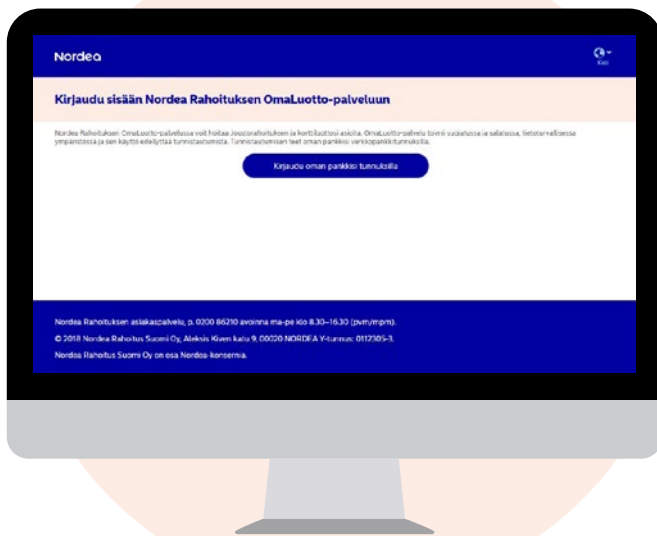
Nordea

Kieli

Kirjaudu sisään Nordea Rahoituksen OmaLuotto-palveluun

Nordea Rahoituksen OmaLuotto-palvelussa voit hoitaa Joustorahoituksen ja korttiluottosi asioita. OmaLuotto-palvelu toimii suojatussa ja salatussa, tietoturvallisessa ympäristössä ja sen käyttö edellyttää tunnistautumista. Tunnistautumisen teet oman pankkisi verkkopankkitunnuksilla.

Kirjaudu oman pankkisi tunnuksilla

Nordea Rahoituksen asiakaspalvelu, p. 0200 86210 avoinna ma-pe klo 8.30–16.30 (pvm/mpm).

© 2018 Nordea Rahoitus Suomi Oy, Aleksis Kiven katu 9, 00020 NORDEA Y-tunnus: 0112305-3.

Nordea Rahoitus Suomi Oy on osa Nordea-konsernia.